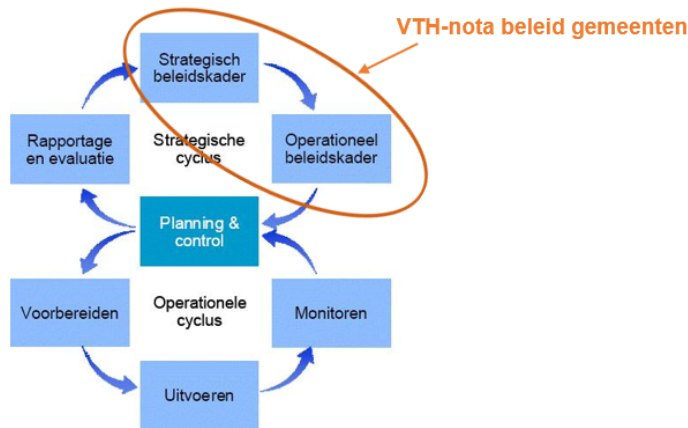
VTH-nota beleid gemeenten

Strategisch beleidskader

Rapportage en evaluatie

Strategische cyclus

Operationeel beleidskader

Planning & control

Voorbereiden

Operationele cyclus

Monitoren

Uitvoeren